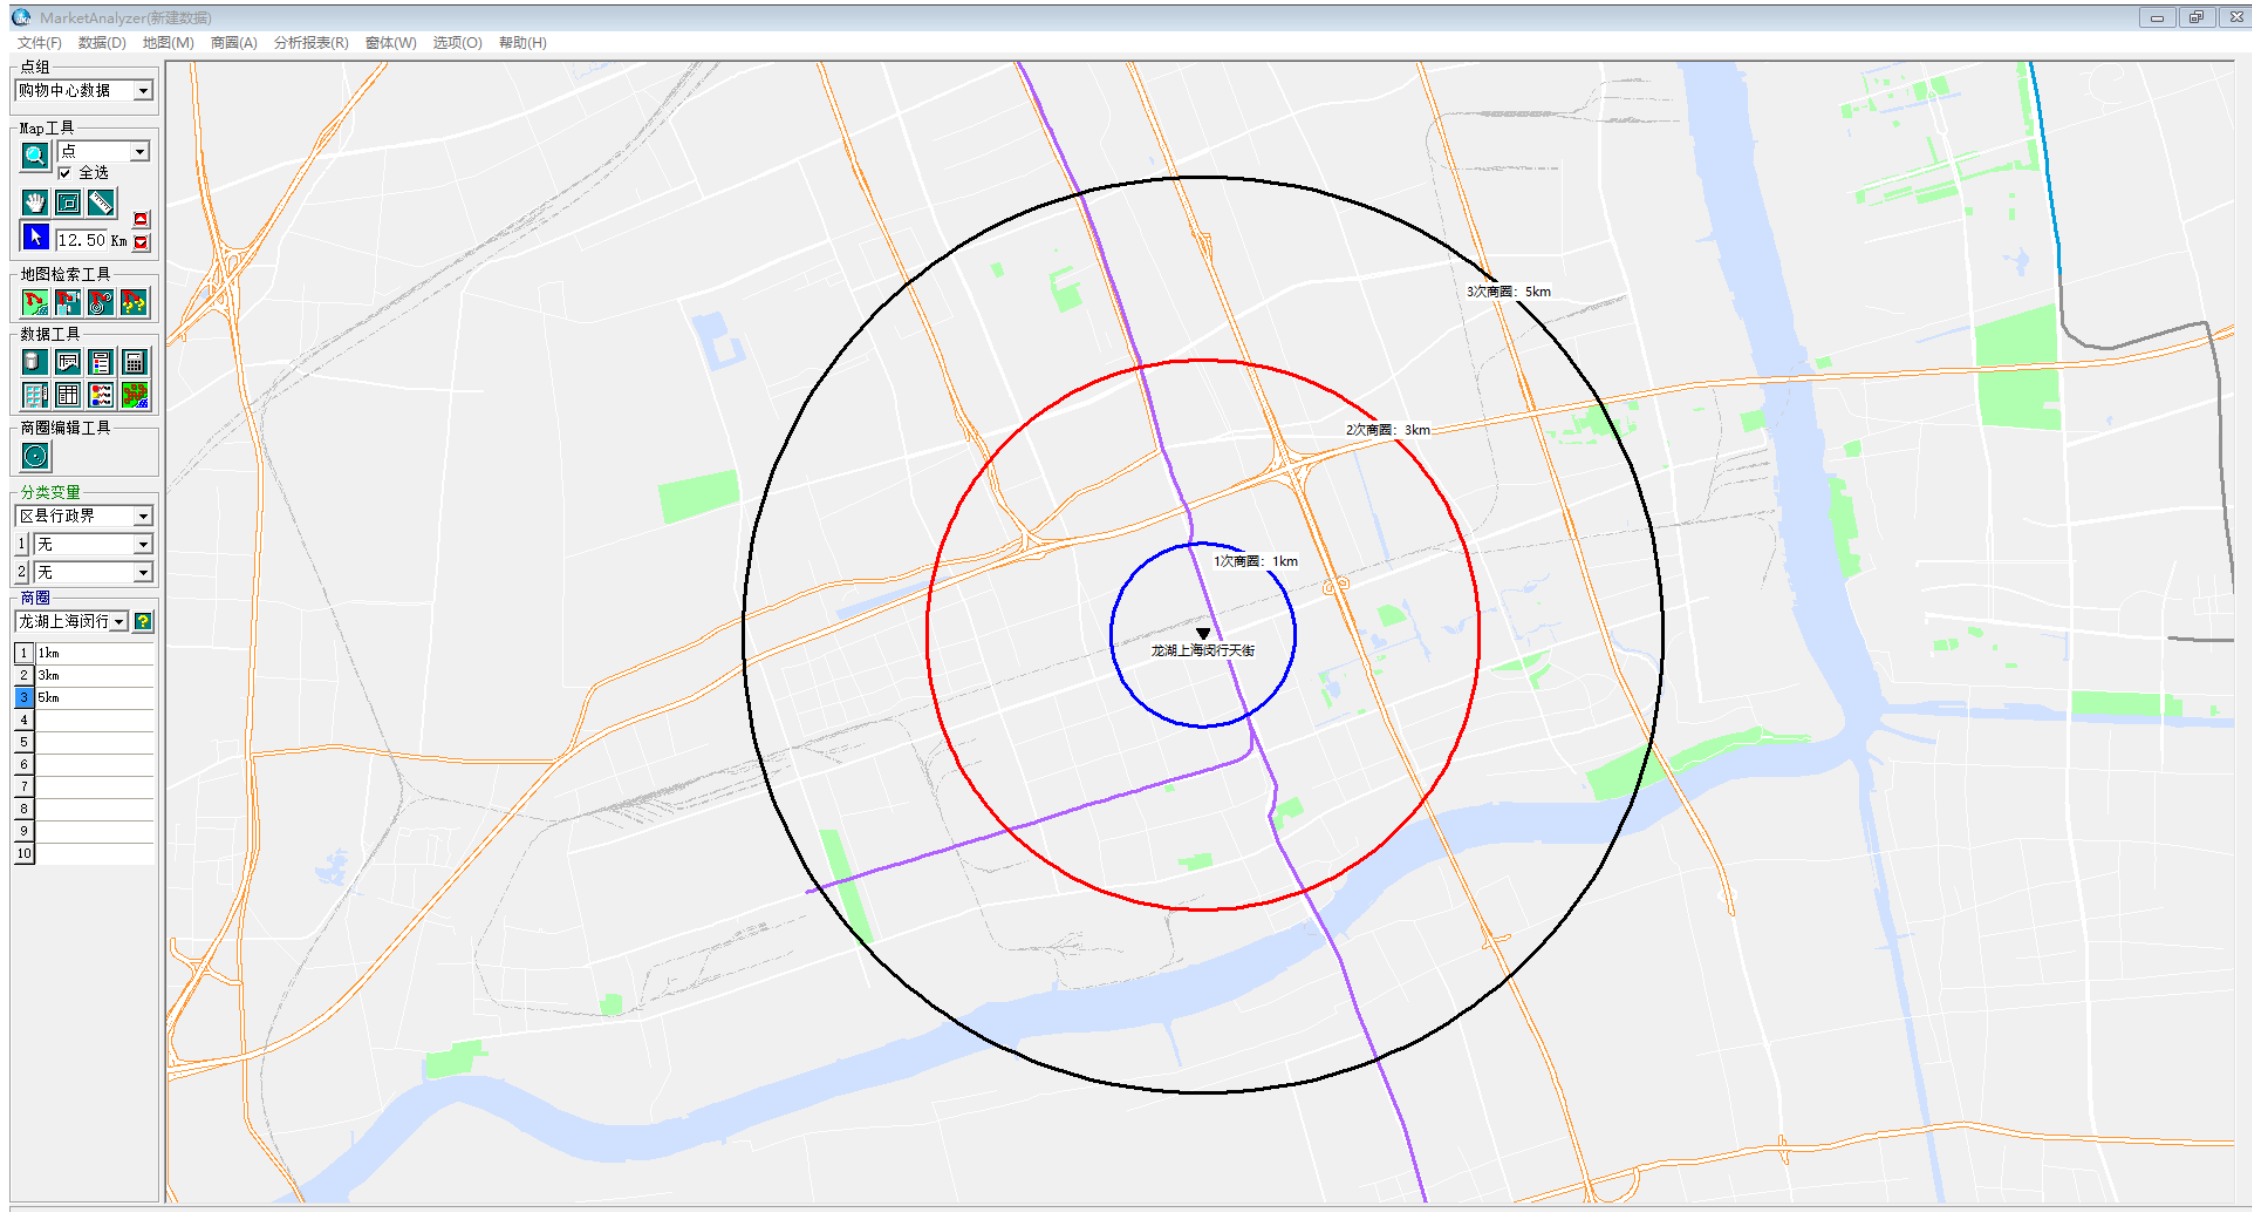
MarketAnalyzer(新建数据)

文件(F) 数据(D) 地图(M) 商圈(A) 分析报表(R) 窗体(W) 选项(O) 帮助(H)

点组
购物中心数据

Map工具
点
全选
12.50 Km

地图检索工具

数据工具

商圈编辑工具

分类变量
区县行政界
1 无
2 无

商圈
龙湖上海闵行

| 1 | 1km |
|---|---|
| 2 | 3km |
| 3 | 5km |
| 4 | |
| 5 | |
| 6 | |
| 7 | |
| 8 | |
| 9 | |
| 10 | |

3次商圈：5km
2次商圈：3km
1次商圈：1km
龙湖上海闵行天街